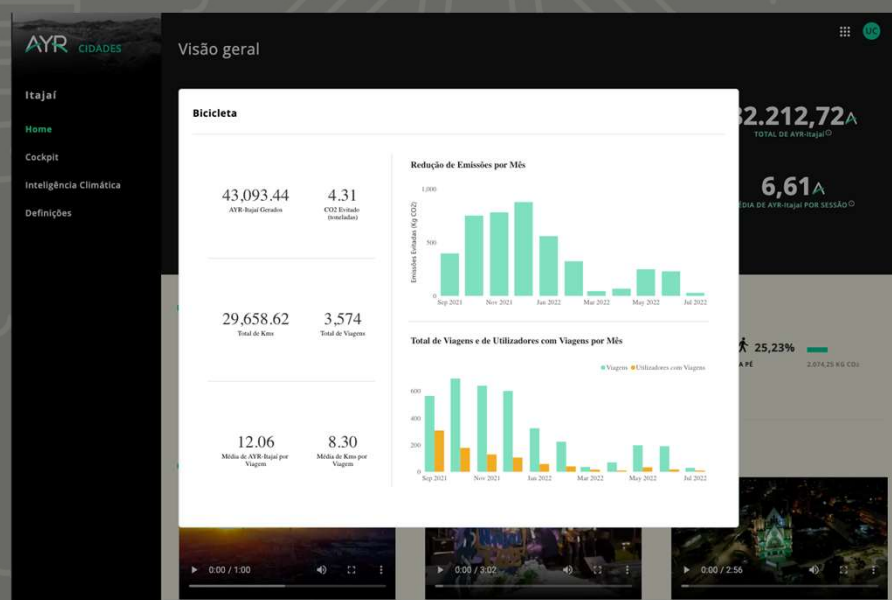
AYR CIDADES

Itajaí

Home

Cockpit

Inteligência Climática

Definições

Visão geral

UC

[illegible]2.212,72

TOTAL DE AYR-Itajaí

6,61

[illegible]ÉDIA DE AYR-Itajaí POR SESSÃO

Bicicleta

43,093.44
AYR-Itajaí Gerados

4.31
CO2 Evitado (toneladas)

29,658.62
Total de Kms

3,574
Total de Viagens

12.06
Média de AYR-Itajaí por Viagem

8.30
Média de Kms por Viagem

Redução de Emissões por Mês

1,000
500
0

Emissões Evitadas (Kg CO2)

Sep 2021
Nov 2021
Jan 2022
Mar 2022
May 2022
Jul 2022

Total de Viagens e de Utilizadores com Viagens por Mês

Viagens
Utilizadores com Viagens

600
400
200
0

Sep 2021
Nov 2021
Jan 2022
Mar 2022
May 2022
Jul 2022

25,23%

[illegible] A PÉ

2.674,25 KG CO₂

0:00 / 1:00

0:00 / 3:02

0:00 / 2:56